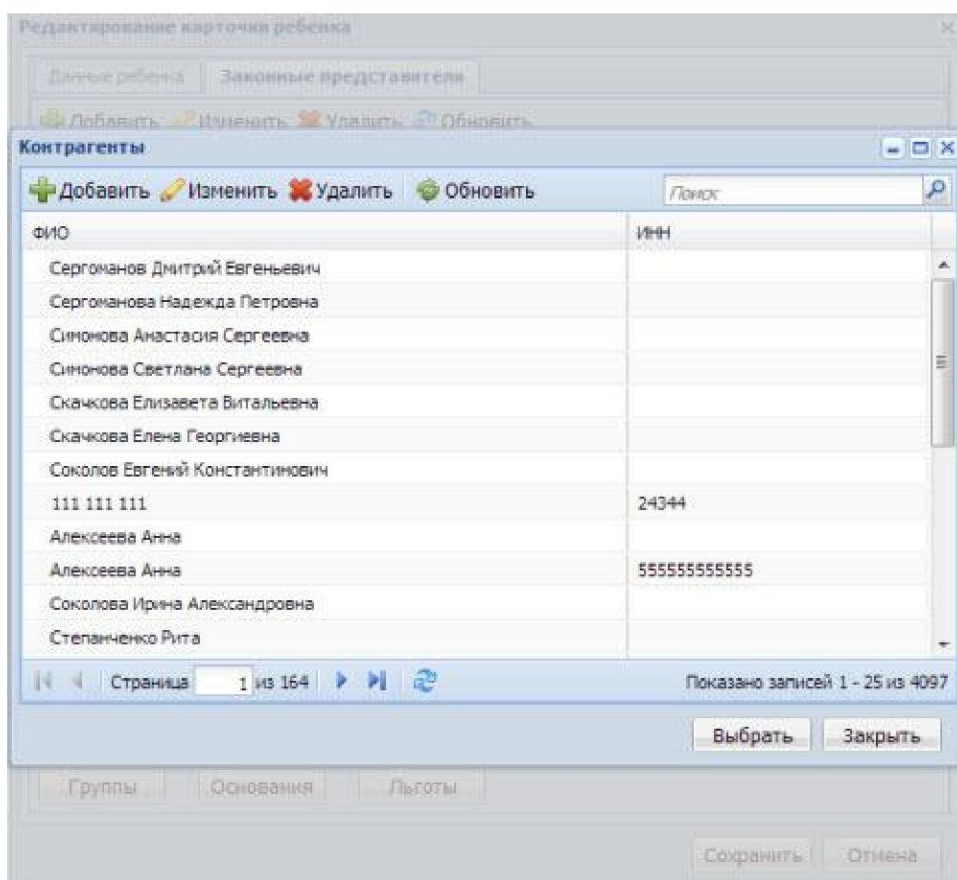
Редактирование карточки ребенка

Данные ребенка | Законные представители

Добавить Изменить Удалить Обновить

Контрагенты

Добавить Изменить Удалить Обновить

Поиск

| ФИО | ИНН |
|---|---|
| Сергоманов Дмитрий Евгеньевич | |
| Сергоманова Надежда Петровна | |
| Симонова Анастасия Сергеевна | |
| Симонова Светлана Сергеевна | |
| Скачкова Елизавета Витальевна | |
| Скачкова Елена Георгиевна | |
| Соколов Евгений Константинович | |
| 111 111 111 | 24344 |
| Алексеева Анна | |
| Алексеева Анна | 555555555555 |
| Соколова Ирина Александровна | |
| Степанченко Рита | |

Страница 1 из 164

Показано записей 1 - 25 из 4097

Выбрать Закрыть

Группы Основания Льготы

Сохранить Отмена